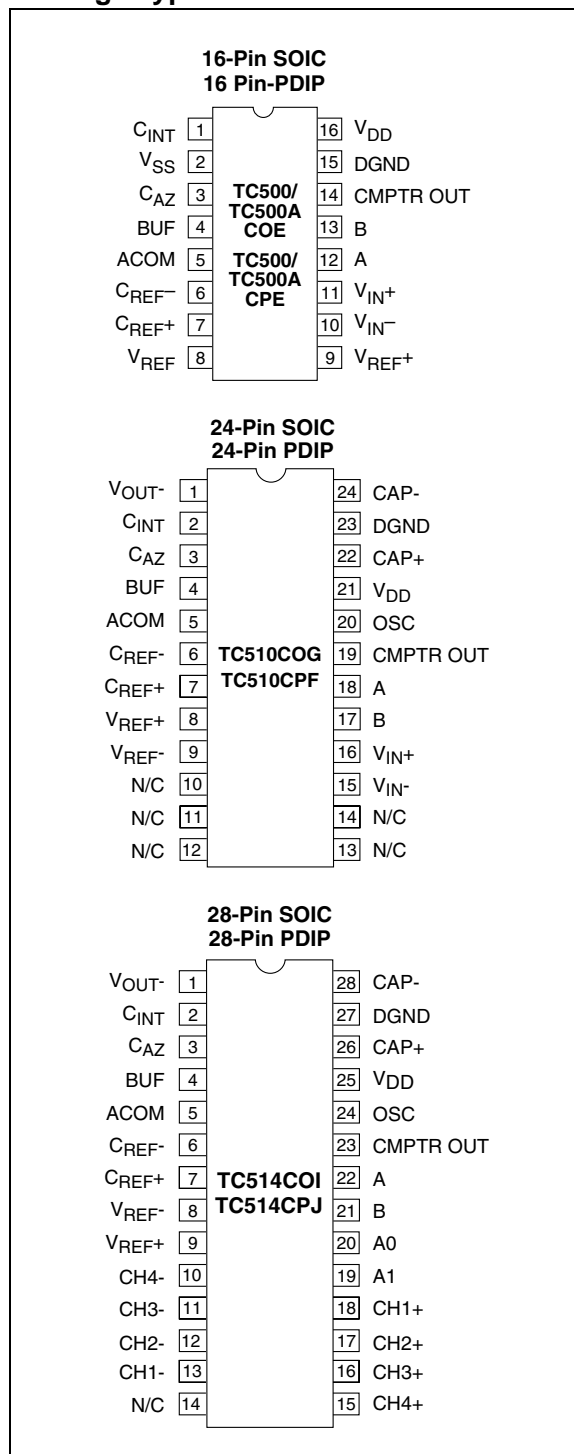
16-Pin SOIC
16 Pin-PDIP

$C_{INT}$ 1
$V_{SS}$ 2
$C_{AZ}$ 3
BUF 4
ACOM 5
$C_{REF}$– 6
$C_{REF}$+ 7
$V_{REF}$ 8

TC500/
TC500A
COE
TC500/
TC500A
CPE

16 $V_{DD}$
15 DGND
14 CMPTR OUT
13 B
12 A
11 $V_{IN}$+
10 $V_{IN}$–
9 $V_{REF}$+

24-Pin SOIC
24-Pin PDIP

$V_{OUT}$- 1
$C_{INT}$ 2
$C_{AZ}$ 3
BUF 4
ACOM 5
$C_{REF}$- 6
$C_{REF}$+ 7
$V_{REF}$+ 8
$V_{REF}$- 9
N/C 10
N/C 11
N/C 12

TC510COG
TC510CPF

24 CAP-
23 DGND
22 CAP+
21 $V_{DD}$
20 OSC
19 CMPTR OUT
18 A
17 B
16 $V_{IN}$+
15 $V_{IN}$-
14 N/C
13 N/C

28-Pin SOIC
28-Pin PDIP

$V_{OUT}$- 1
$C_{INT}$ 2
$C_{AZ}$ 3
BUF 4
ACOM 5
$C_{REF}$- 6
$C_{REF}$+ 7
$V_{REF}$- 8
$V_{REF}$+ 9
CH4- 10
CH3- 11
CH2- 12
CH1- 13
N/C 14

TC514COI
TC514CPJ

28 CAP-
27 DGND
26 CAP+
25 $V_{DD}$
24 OSC
23 CMPTR OUT
22 A
21 B
20 A0
19 A1
18 CH1+
17 CH2+
16 CH3+
15 CH4+